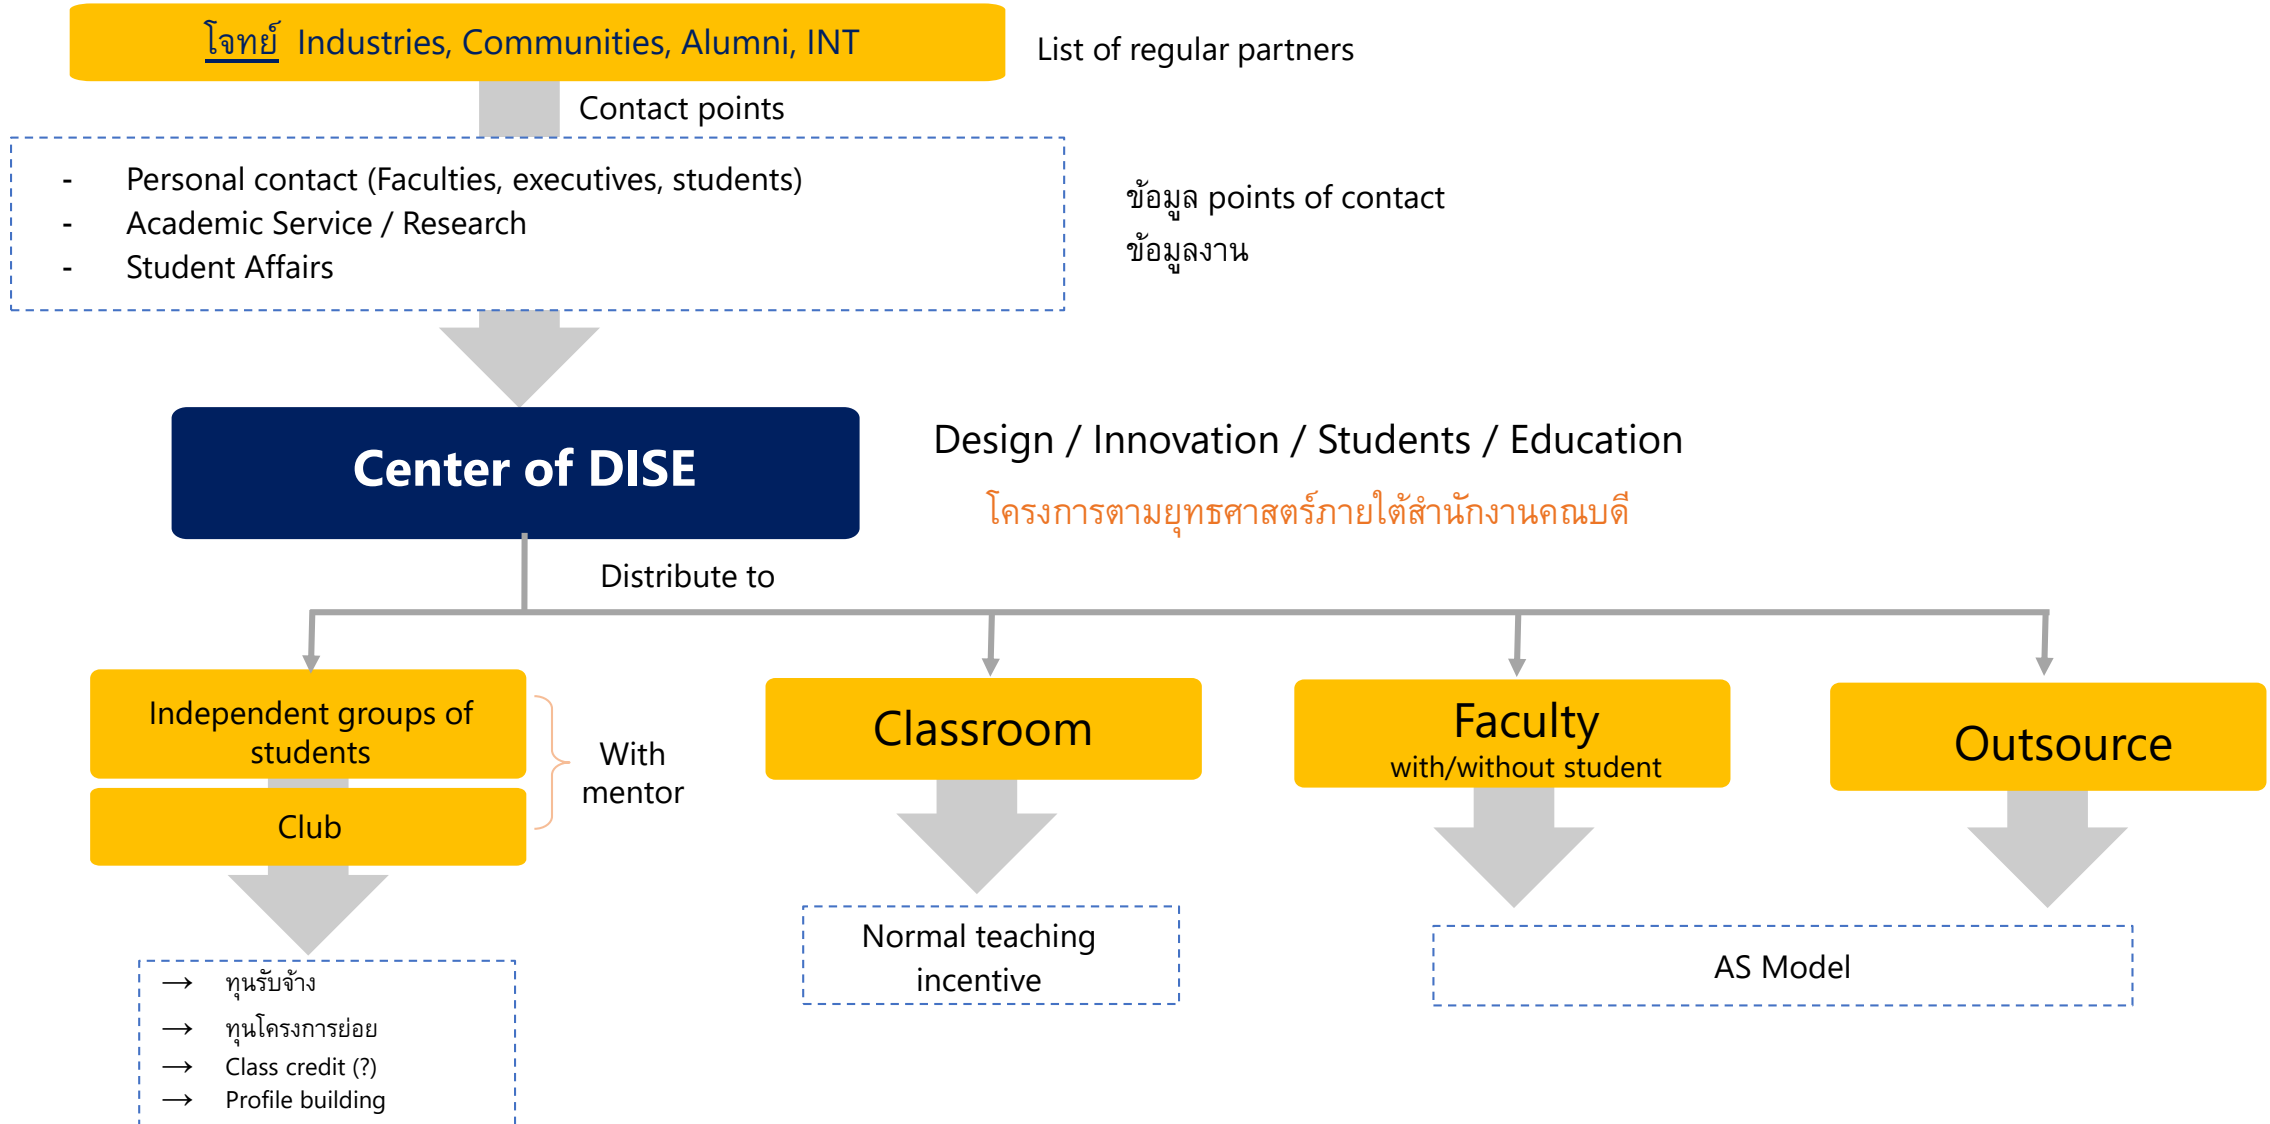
โจทย์ Industries, Communities, Alumni, INT

List of regular partners

Contact points

- Personal contact (Faculties, executives, students)
- Academic Service / Research
- Student Affairs

ข้อมูล points of contact
ข้อมูลงาน

Center of DISE

Design / Innovation / Students / Education

โครงการตามยุทธศาสตร์ภายใต้สำนักงานคณบดี

Distribute to

Independent groups of students

Club

With mentor

Classroom

Faculty
with/without student

Outsource

→ ทุนรับจ้าง
→ ทุนโครงการย่อย
→ Class credit (?)
→ Profile building

Normal teaching incentive

AS Model